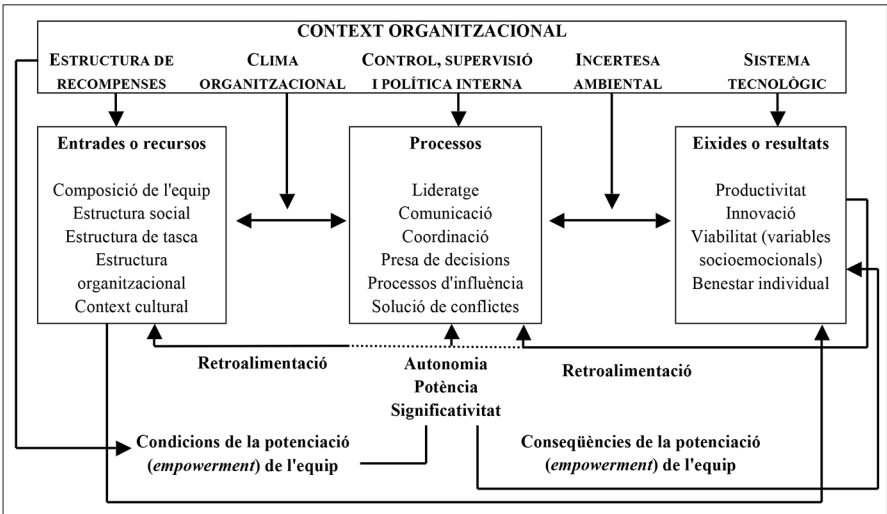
CONTEXT ORGANITZACIONAL

ESTRUCTURA DE RECOMPENSES

CLIMA ORGANITZACIONAL

CONTROL, SUPERVISIÓ I POLÍTICA INTERNA

INCERTESA AMBIENTAL

SISTEMA TECNOLÒGIC

Entrades o recursos

Composició de l'equip
Estructura social
Estructura de tasca
Estructura organitzacional
Context cultural

Processos

Lideratge
Comunicació
Coordinació
Presa de decisions
Processos d'influència
Solució de conflictes

Eixides o resultats

Productivitat
Innovació
Viabilitat (variables socioemocionals)
Benestar individual

Retroalimentació

Autonomia
Potència
Significativitat

Retroalimentació

Condicions de la potenciació (*empowerment*) de l'equip

Conseqüències de la potenciació (*empowerment*) de l'equip